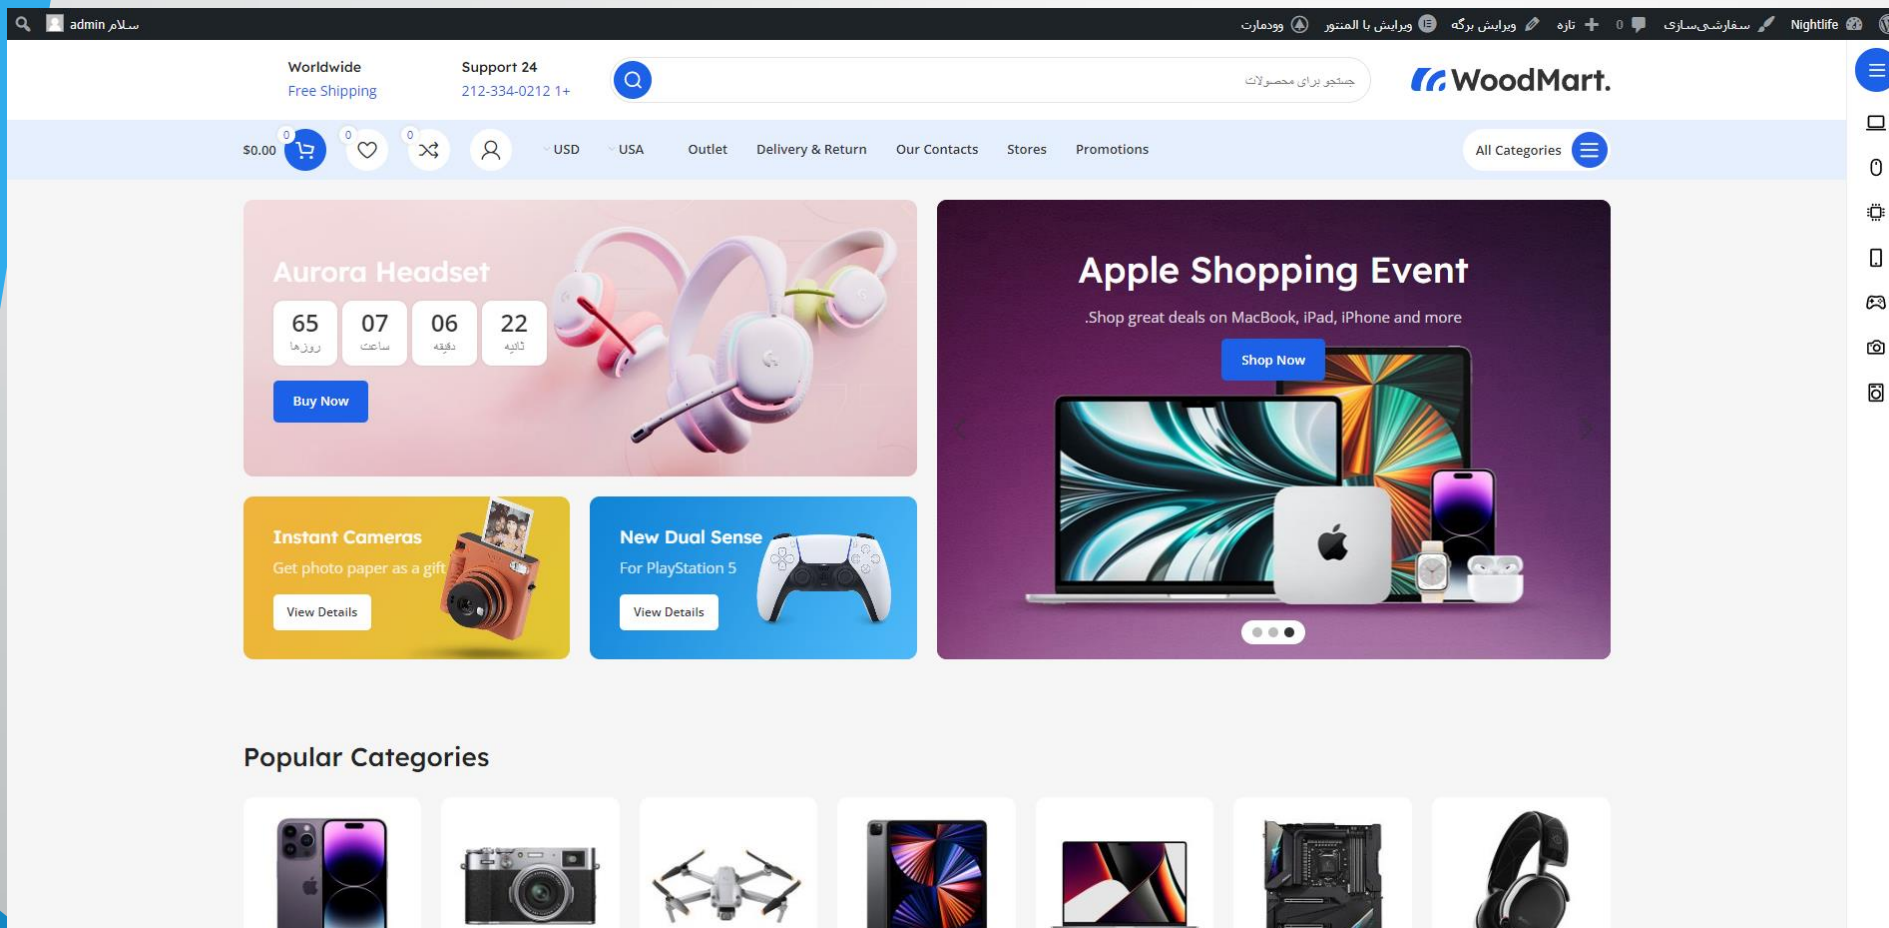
Nightlife سفارشی‌سازی 0 تازه ویرایش برگه ویرایش با المنتور وودمارت

سلام admin

WoodMart.

جستجو برای محصولات

Support 24
212-334-0212 1+

Worldwide
Free Shipping

All Categories

Promotions Stores Our Contacts Delivery & Return Outlet

USA USD

0 0 0 $0.00

Aurora Headset

| 65 | 07 | 06 | 22 |
|---|---|---|---|
| روزها | ساعت | دقیقه | ثانیه |

Buy Now

Apple Shopping Event

.Shop great deals on MacBook, iPad, iPhone and more

Shop Now

Instant Cameras
Get photo paper as a gift
View Details

New Dual Sense
For PlayStation 5
View Details

Popular Categories